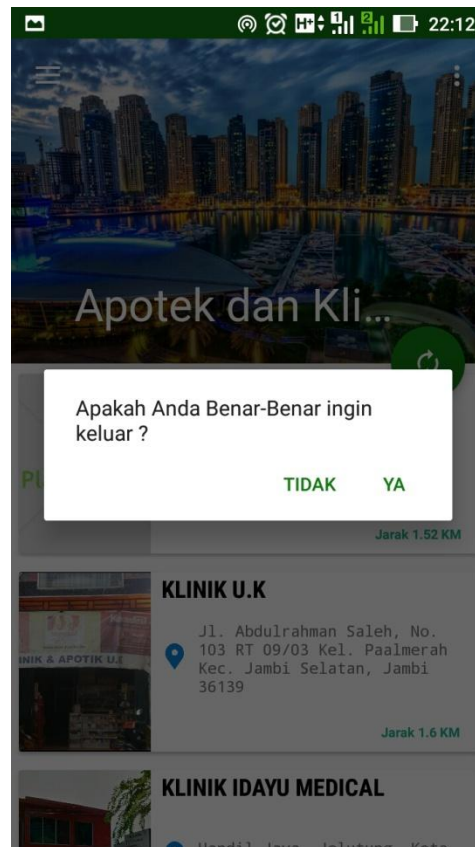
22:12

Apotek dan Kli...

Apakah Anda Benar-Benar ingin keluar ?

TIDAK YA

PL

Jarak 1.52 KM

KLINIK U.K

INIK & APOTIK U.K

Jl. Abdulrahman Saleh, No. 103 RT 09/03 Kel. Paalmerah Kec. Jambi Selatan, Jambi 36139

Jarak 1.6 KM

KLINIK IDAYU MEDICAL

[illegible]